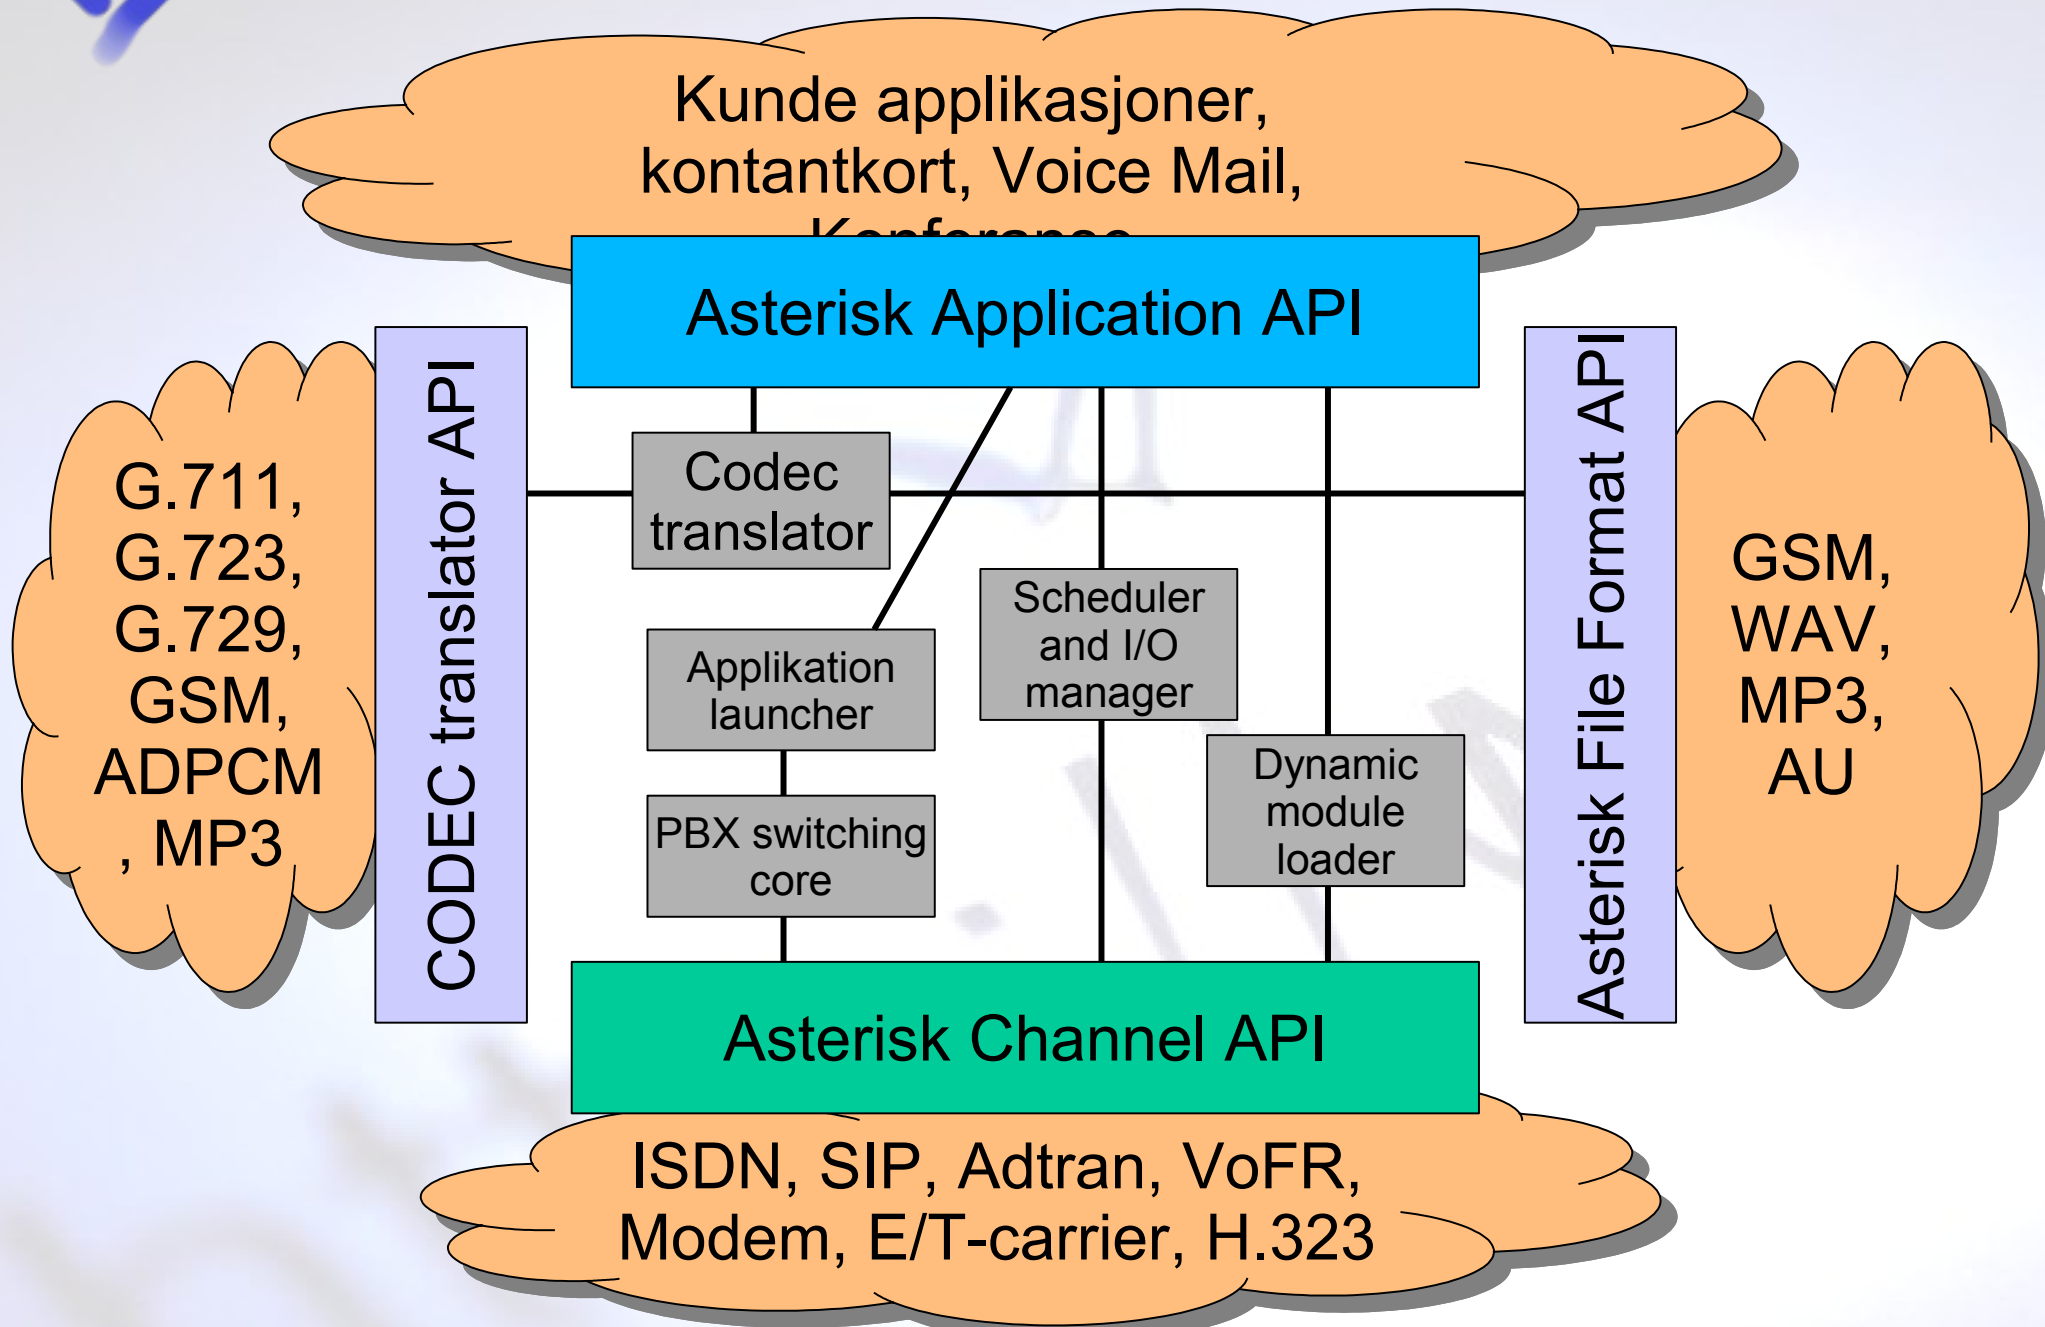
Kunde applikasjoner, kontantkort, Voice Mail, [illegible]

Asterisk Application API

G.711, G.723, G.729, GSM, ADPCM , MP3

CODEC translator API

Codec translator

Applikation launcher

Scheduler and I/O manager

PBX switching core

Dynamic module loader

Asterisk File Format API

GSM, WAV, MP3, AU

Asterisk Channel API

ISDN, SIP, Adtran, VoFR, Modem, E/T-carrier, H.323